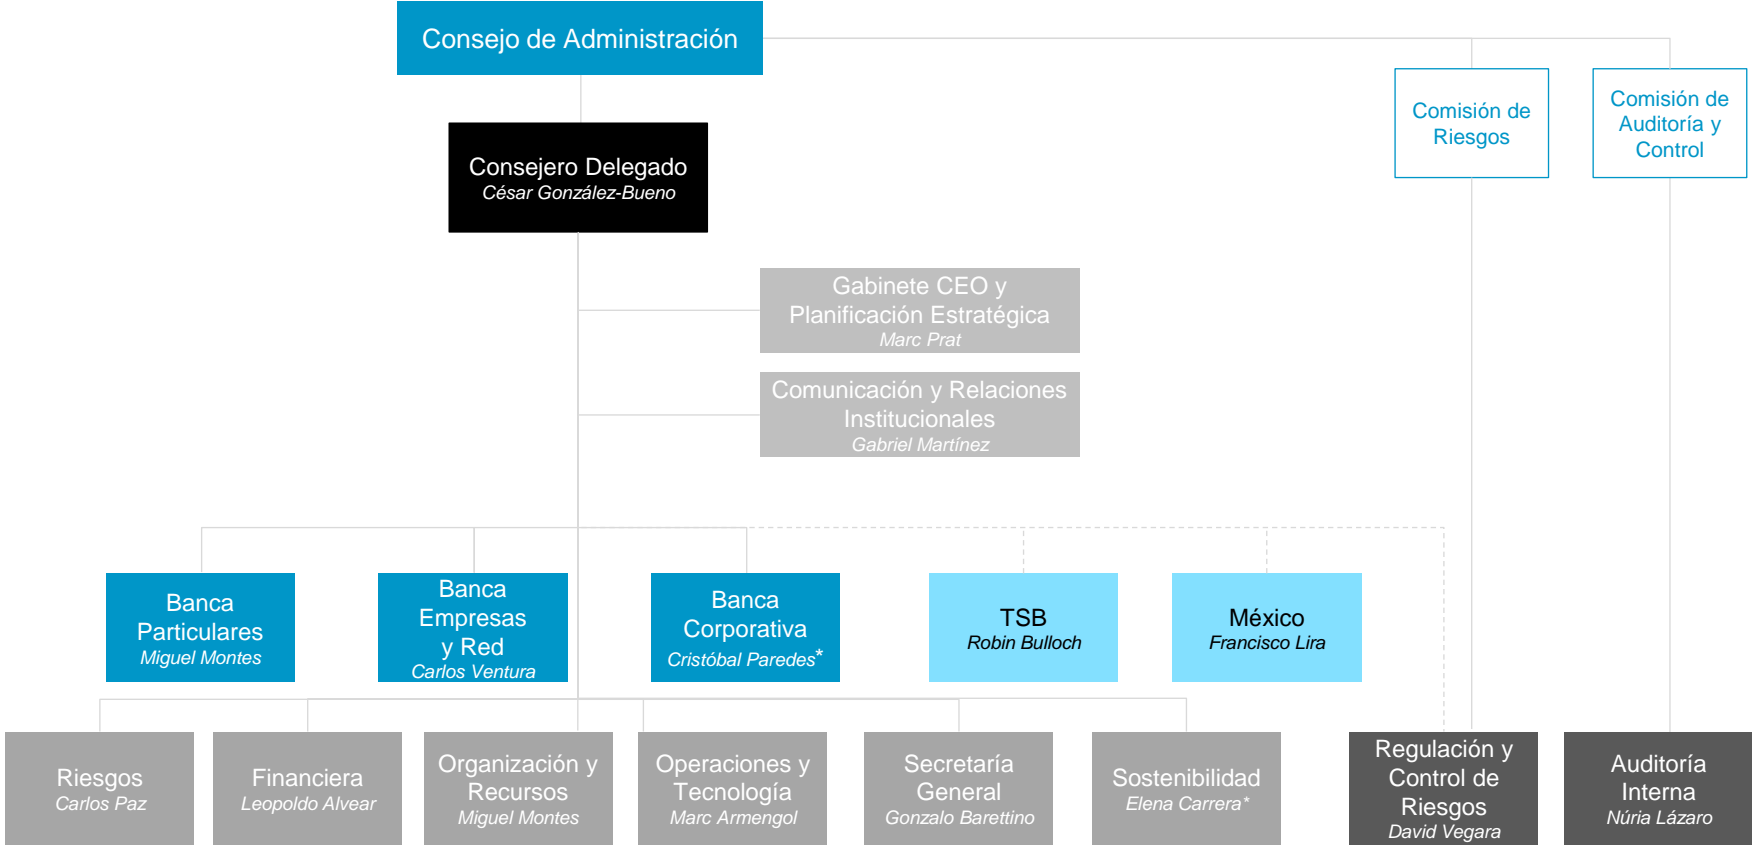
Consejo de Administración

Comisión de Riesgos

Comisión de Auditoría y Control

Consejero Delegado
César González-Bueno

Gabinete CEO y Planificación Estratégica
Marc Prat

Comunicación y Relaciones Institucionales
Gabriel Martínez

Banca Particulares
Miguel Montes

Banca Empresas y Red
Carlos Ventura

Banca Corporativa
Cristóbal Paredes*

TSB
Robin Bulloch

México
Francisco Lira

Riesgos
Carlos Paz

Financiera
Leopoldo Alvear

Organización y Recursos
Miguel Montes

Operaciones y Tecnología
Marc Armengol

Secretaría General
Gonzalo Barettino

Sostenibilidad
Elena Carrera*

Regulación y Control de Riesgos
David Vegara

Auditoría Interna
Núria Lázaro